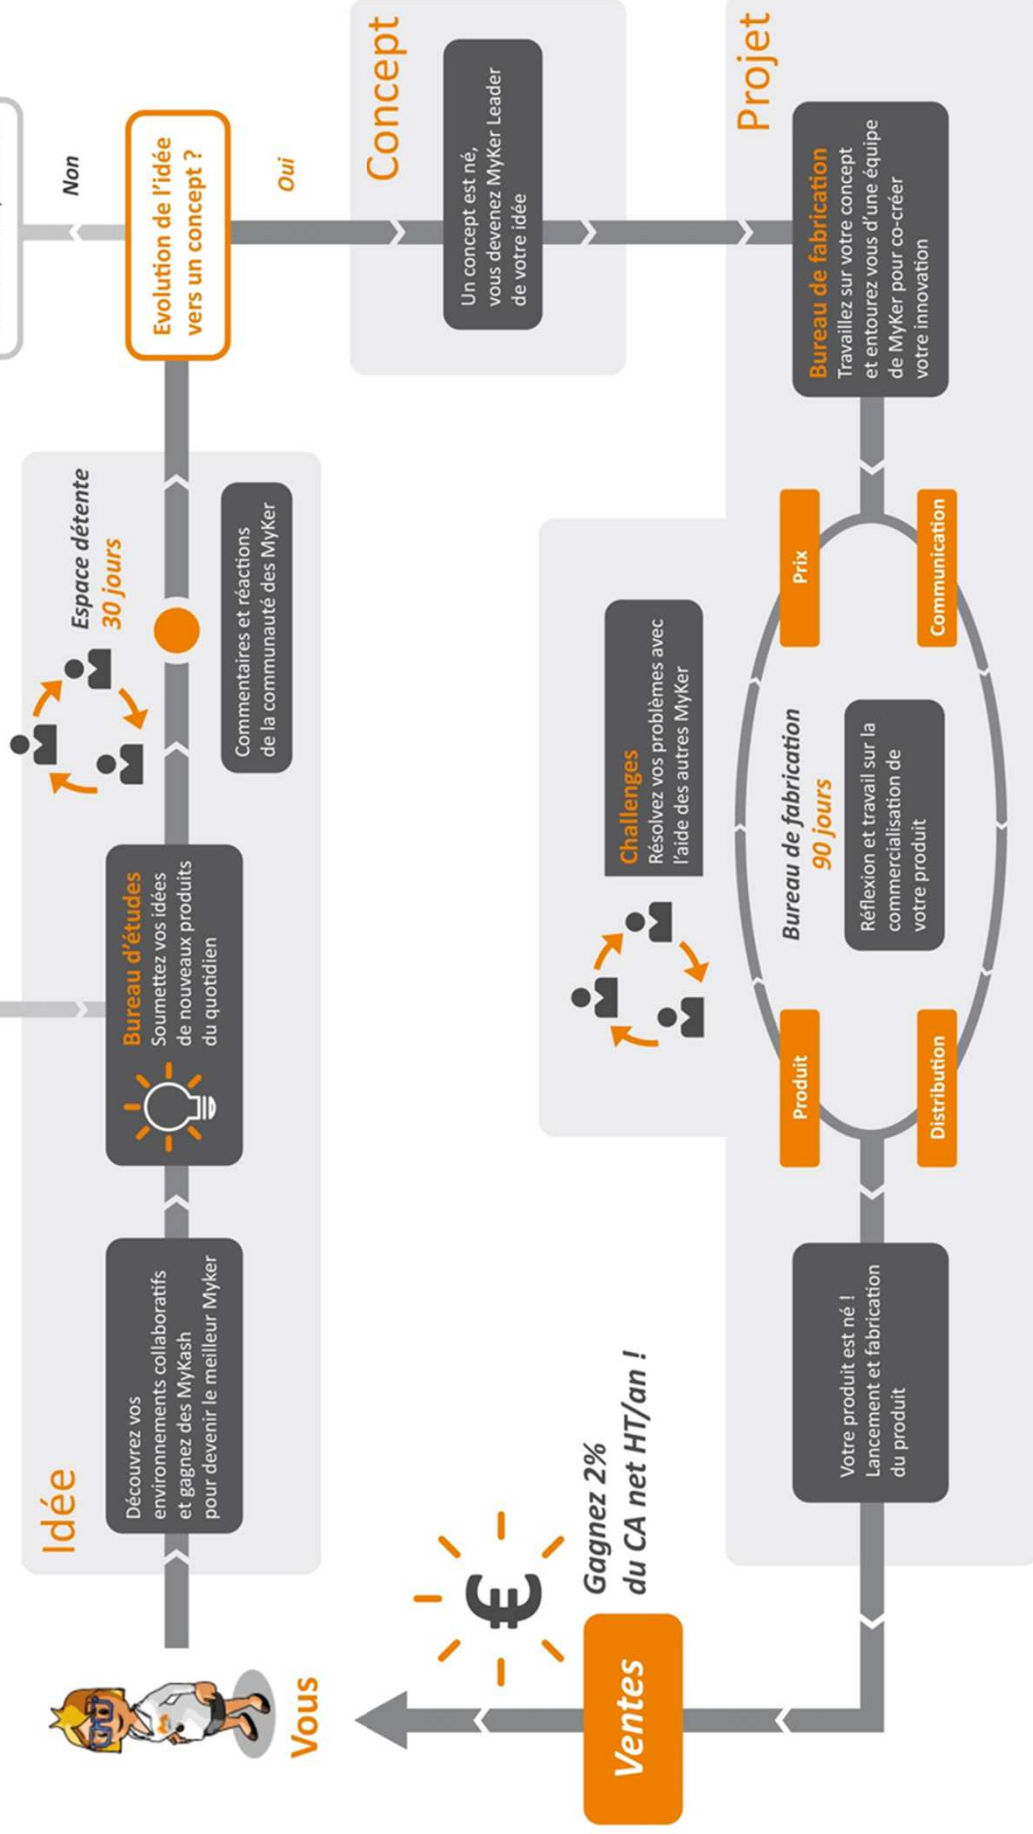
Vous

Idée

Découvrez vos environnements collaboratifs et gagnez des MyKash pour devenir le meilleur Myker

Bureau d'études
Soumettez vos idées de nouveaux produits du quotidien

Espace détente
30 jours

Commentaires et réactions de la communauté des MyKer

Evolution de l'idée vers un concept ?

Non

Oui

Concept

Un concept est né, vous devenez MyKer Leader de votre idée

Projet

Bureau de fabrication
Travaillez sur votre concept et entourez vous d'une équipe de MyKer pour co-créer votre innovation

Challenges
Résolvez vos problèmes avec l'aide des autres MyKer

Prix

Communication

Bureau de fabrication
90 jours

Réflexion et travail sur la commercialisation de votre produit

Produit

Distribution

Votre produit est né !
Lancement et fabrication du produit

Gagnez 2% du CA net HT/an !

Ventes